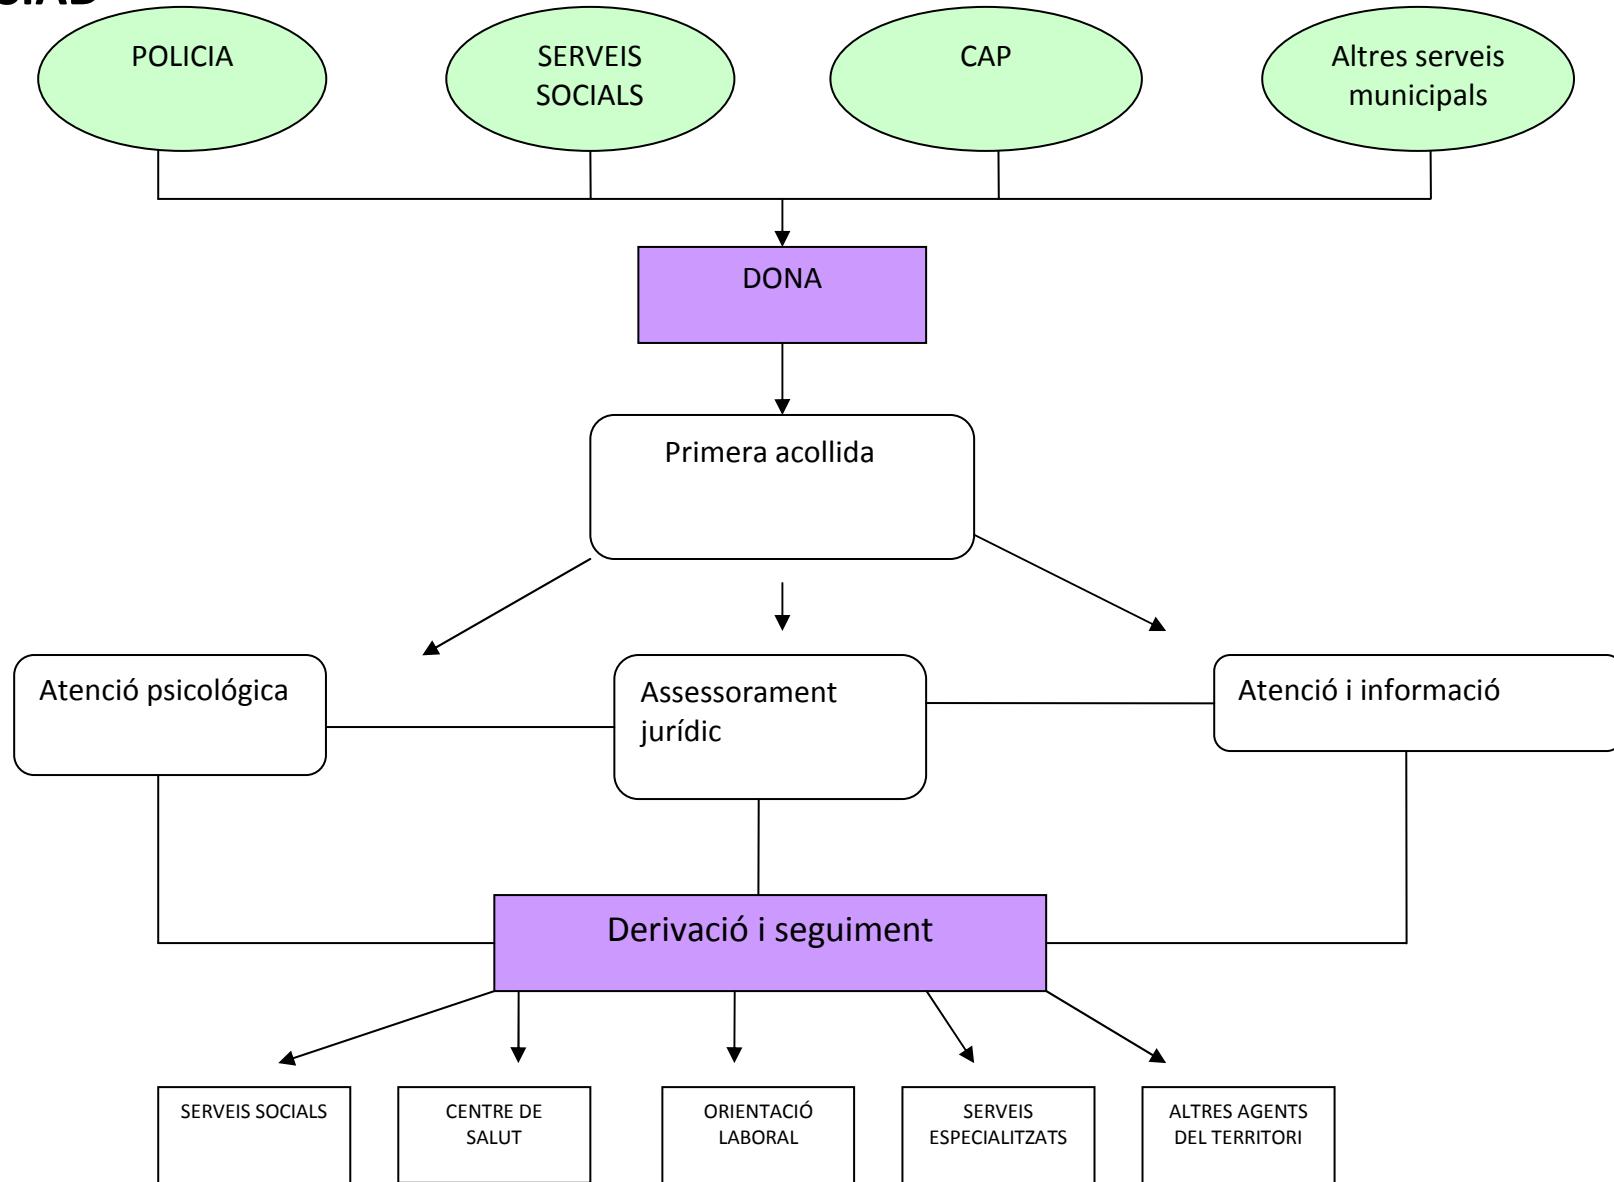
SIAD

POLICIA

SERVEIS SOCIALS

CAP

Altres serveis municipals

DONA

Primera acollida

Atenció psicológica

Assessorament jurídic

Atenció i informació

Derivació i seguiment

SERVEIS SOCIALS

CENTRE DE SALUT

ORIENTACIÓ LABORAL

SERVEIS ESPECIALITZATS

ALTRES AGENTS DEL TERRITORI